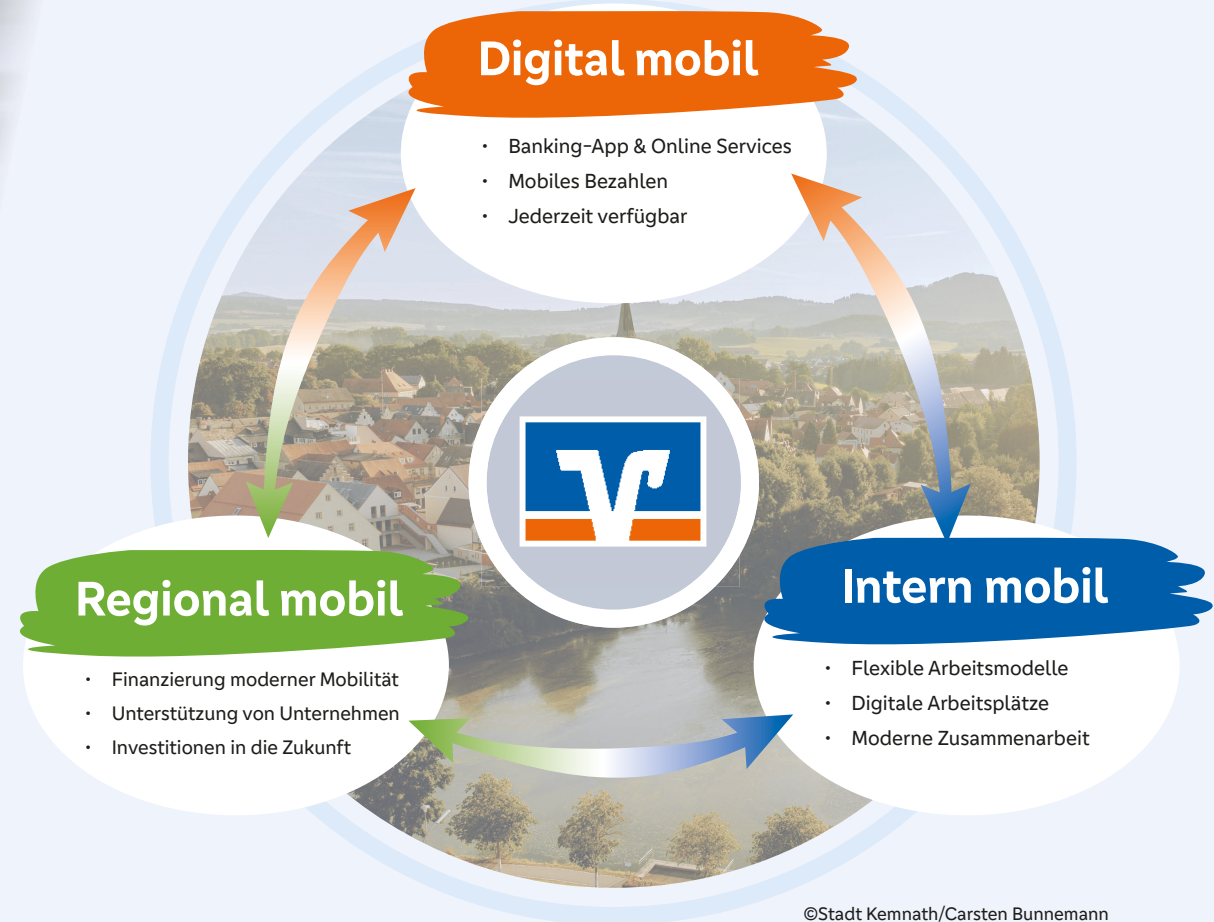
Digital mobil

- Banking-App & Online Services
- Mobiles Bezahlen
- Jederzeit verfügbar

Regional mobil

- Finanzierung moderner Mobilität
- Unterstützung von Unternehmen
- Investitionen in die Zukunft

Intern mobil

- Flexible Arbeitsmodelle
- Digitale Arbeitsplätze
- Moderne Zusammenarbeit

©Stadt Kemnath/Carsten Bunnemann